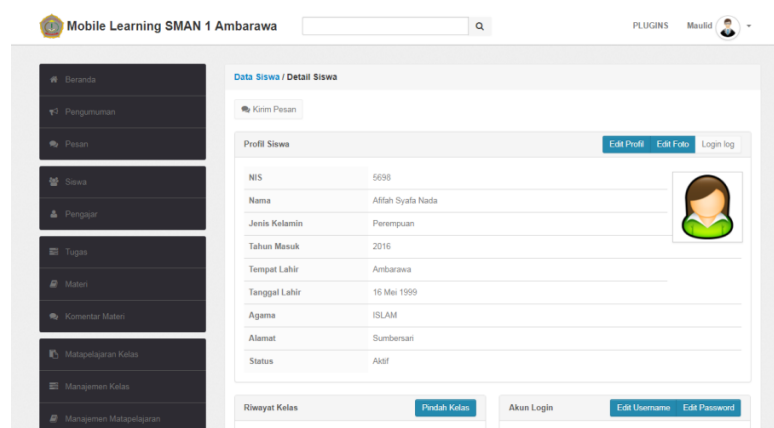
Mobile Learning SMAN 1 Ambarawa

PLUGINS Maulid

Beranda
Pengumuman
Pesan
Siswa
Pengajar
Tugas
Materi
Komentar Materi
Matapelajaran Kelas
Manajemen Kelas
Manajemen Matapelajaran

Data Siswa / Detail Siswa

Kirim Pesan

Profil Siswa

Edit Profil Edit Foto Login log

| NIS | 5698 |
|---|---|
| Nama | Afifah Syafa Nada |
| Jenis Kelamin | Perempuan |
| Tahun Masuk | 2016 |
| Tempat Lahir | Ambarawa |
| Tanggal Lahir | 16 Mei 1999 |
| Agama | ISLAM |
| Alamat | Sumbersari |
| Status | Aktif |

Riwayat Kelas

Pindah Kelas

Akun Login

Edit Username Edit Password